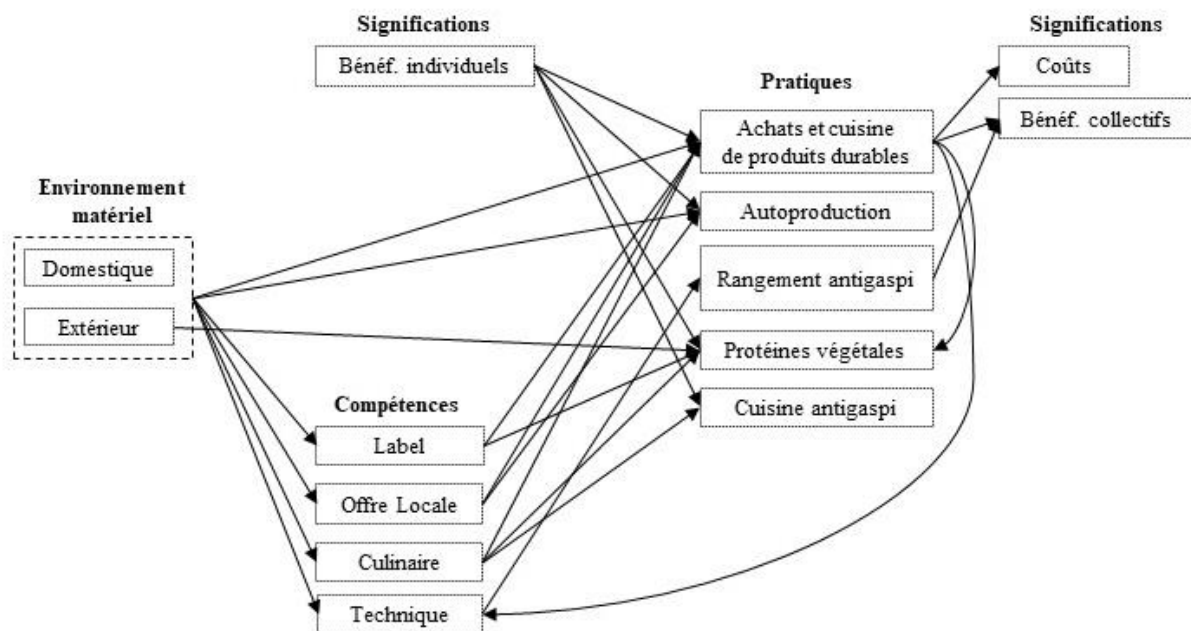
Significations

Bénéf. individuels

Pratiques

Significations

Coûts

Bénéf. collectifs

Achats et cuisine de produits durables

Autoproduction

Rangement antigaspi

Protéines végétales

Cuisine antigaspi

Environnement matériel

Domestique

Extérieur

Compétences

Label

Offre Locale

Culinaire

Technique